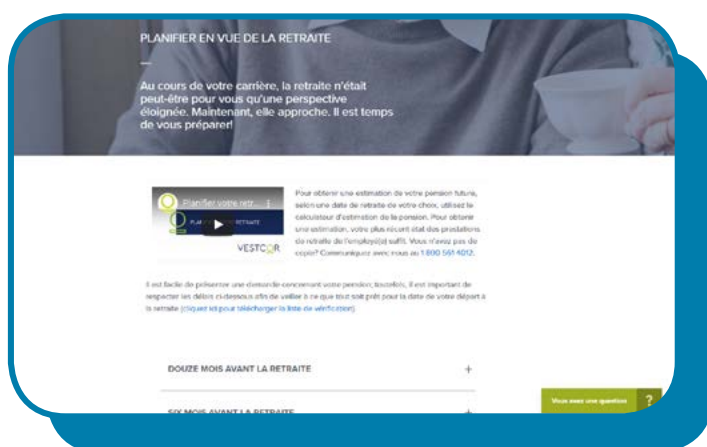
PLANIFIER EN VUE DE LA RETRAITE

Au cours de votre carrière, la retraite n'était peut-être pour vous qu'une perspective éloignée. Maintenant, elle approche. Il est temps de vous préparer!

Planifier votre retr...

PLAN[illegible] RETRAITE

VESTCOR

Pour obtenir une estimation de votre pension future, selon une date de retraite de votre choix, utilisez le calculateur d'estimation de la pension. Pour obtenir une estimation, votre plus récent état des prestations de retraite de l'employé(e) suffit. Vous n'avez pas de copie? Communiquez avec nous au 1 800 561 4012.

Il est facile de présenter une demande concernant votre pension; toutefois, il est important de respecter les délais ci-dessous afin de veiller à ce que tout soit prêt pour la date de votre départ à la retraite (cliquez ici pour télécharger la liste de vérification).

DOUZE MOIS AVANT LA RETRAITE +

SIX MOIS AVANT LA RETRAITE +

Vous avez une question ?